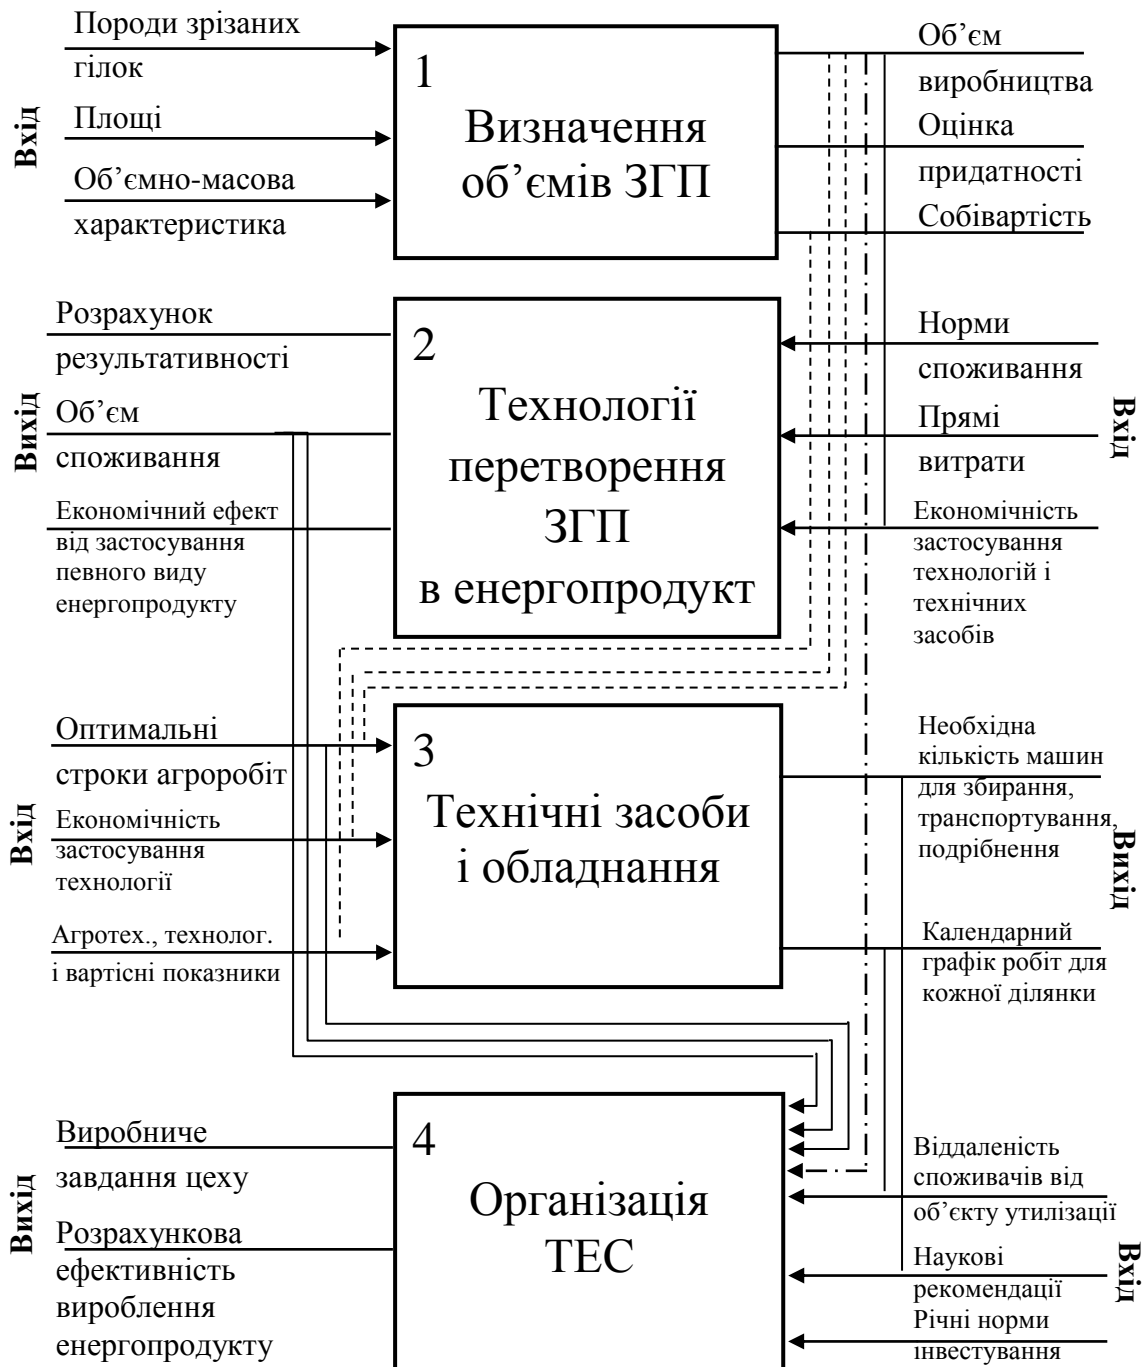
Вхід

Породи зрізаних гілок

Площі

Об'ємно-масова характеристика

1

Визначення об'ємів ЗГП

Об'єм виробництва

Оцінка придатності

Собівартість

Вихід

Розрахунок результативності

Об'єм споживання

Економічний ефект від застосування певного виду енергопродукту

2

Технології перетворення ЗГП в енергопродукт

Норми споживання

Прямі витрати

Економічність застосування технологій і технічних засобів

Вхід

Вхід

Оптимальні строки агроробіт

Економічність застосування технології

Агротех., технолог. і вартісні показники

3

Технічні засоби і обладнання

Необхідна кількість машин для збирання, транспортування, подрібнення

Вихід

Календарний графік робіт для кожної ділянки

Вихід

Виробниче завдання цеху

Розрахункова ефективність вироблення енергопродукту

4

Організація ТЕС

Віддаленість споживачів від об'єкту утилізації

Наукові рекомендації

Річні норми інвестування

Вхід